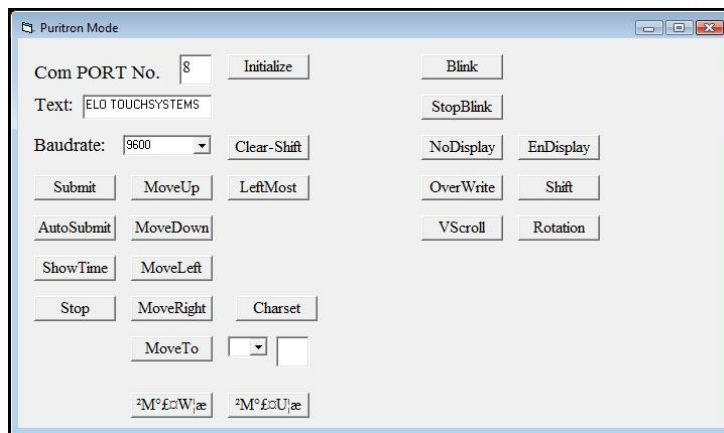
Puritron Mode

Com PORT No. 8
Initialize

Text: ELO TOUCHSYSTEMS

Baudrate: 9600
Clear-Shift

Submit
MoveUp
LeftMost

AutoSubmit
MoveDown

ShowTime
MoveLeft

Stop
MoveRight
Charset

MoveTo

²M°£¤W¦æ
²M°£¤U¦æ

Blink

StopBlink

NoDisplay
EnDisplay

OverWrite
Shift

VScroll
Rotation